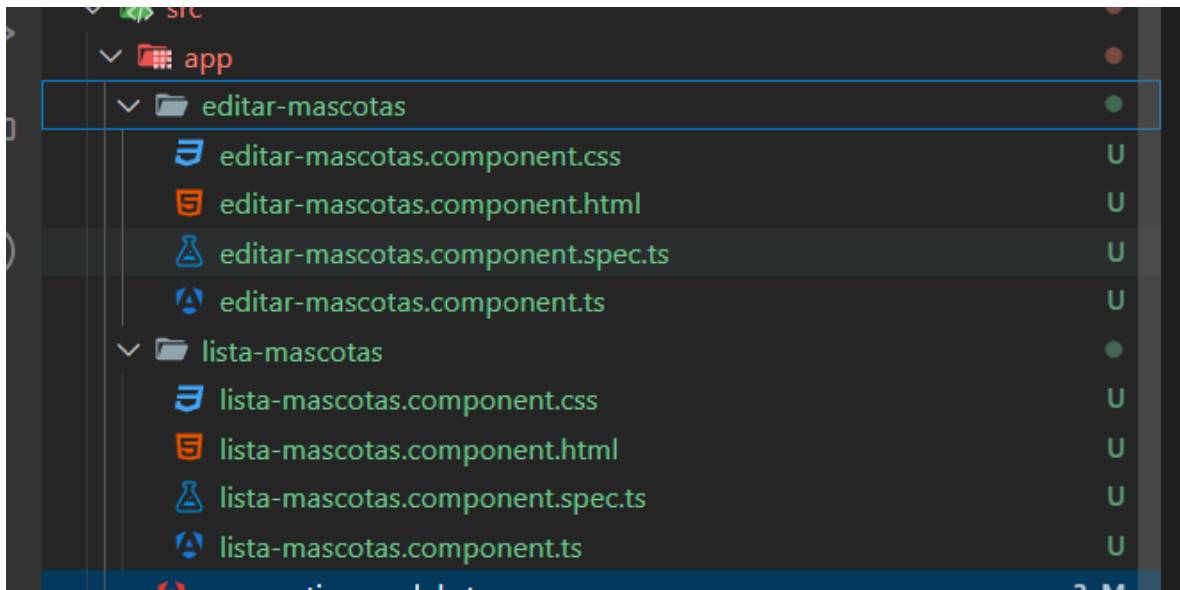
src
app
editar-mascotas
editar-mascotas.component.css U
editar-mascotas.component.html U
editar-mascotas.component.spec.ts U
editar-mascotas.component.ts U
lista-mascotas
lista-mascotas.component.css U
lista-mascotas.component.html U
lista-mascotas.component.spec.ts U
lista-mascotas.component.ts U
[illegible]